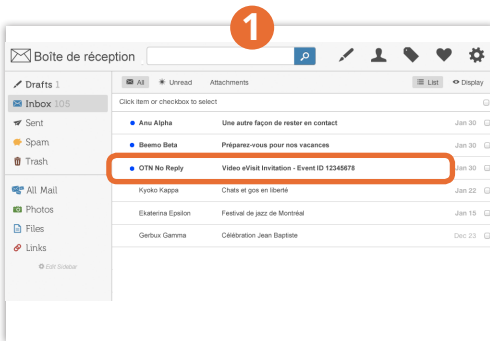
1

Boîte de réception

Drafts 1
Inbox 105
Sent
Spam
Trash
All Mail
Photos
Files
Links
Edit Sidebar

All
Unread
Attachments
List
Display

Click item or checkbox to select

| | | |
|---|---|---|
| Anu Alpha | Une autre façon de rester en contact | Jan 30 |
| Beemo Beta | Préparez-vous pour nos vacances | Jan 30 |
| OTN No Reply | Video eVisit Invitation - Event ID 12345678 | Jan 30 |
| Kyoko Kappa | Chats et gos en liberté | Jan 22 |
| Ekaterina Epsilon | Festival de jazz de Montréal | Jan 15 |
| Gerbux Gamma | Célébration Jean Baptiste | Dec 23 |